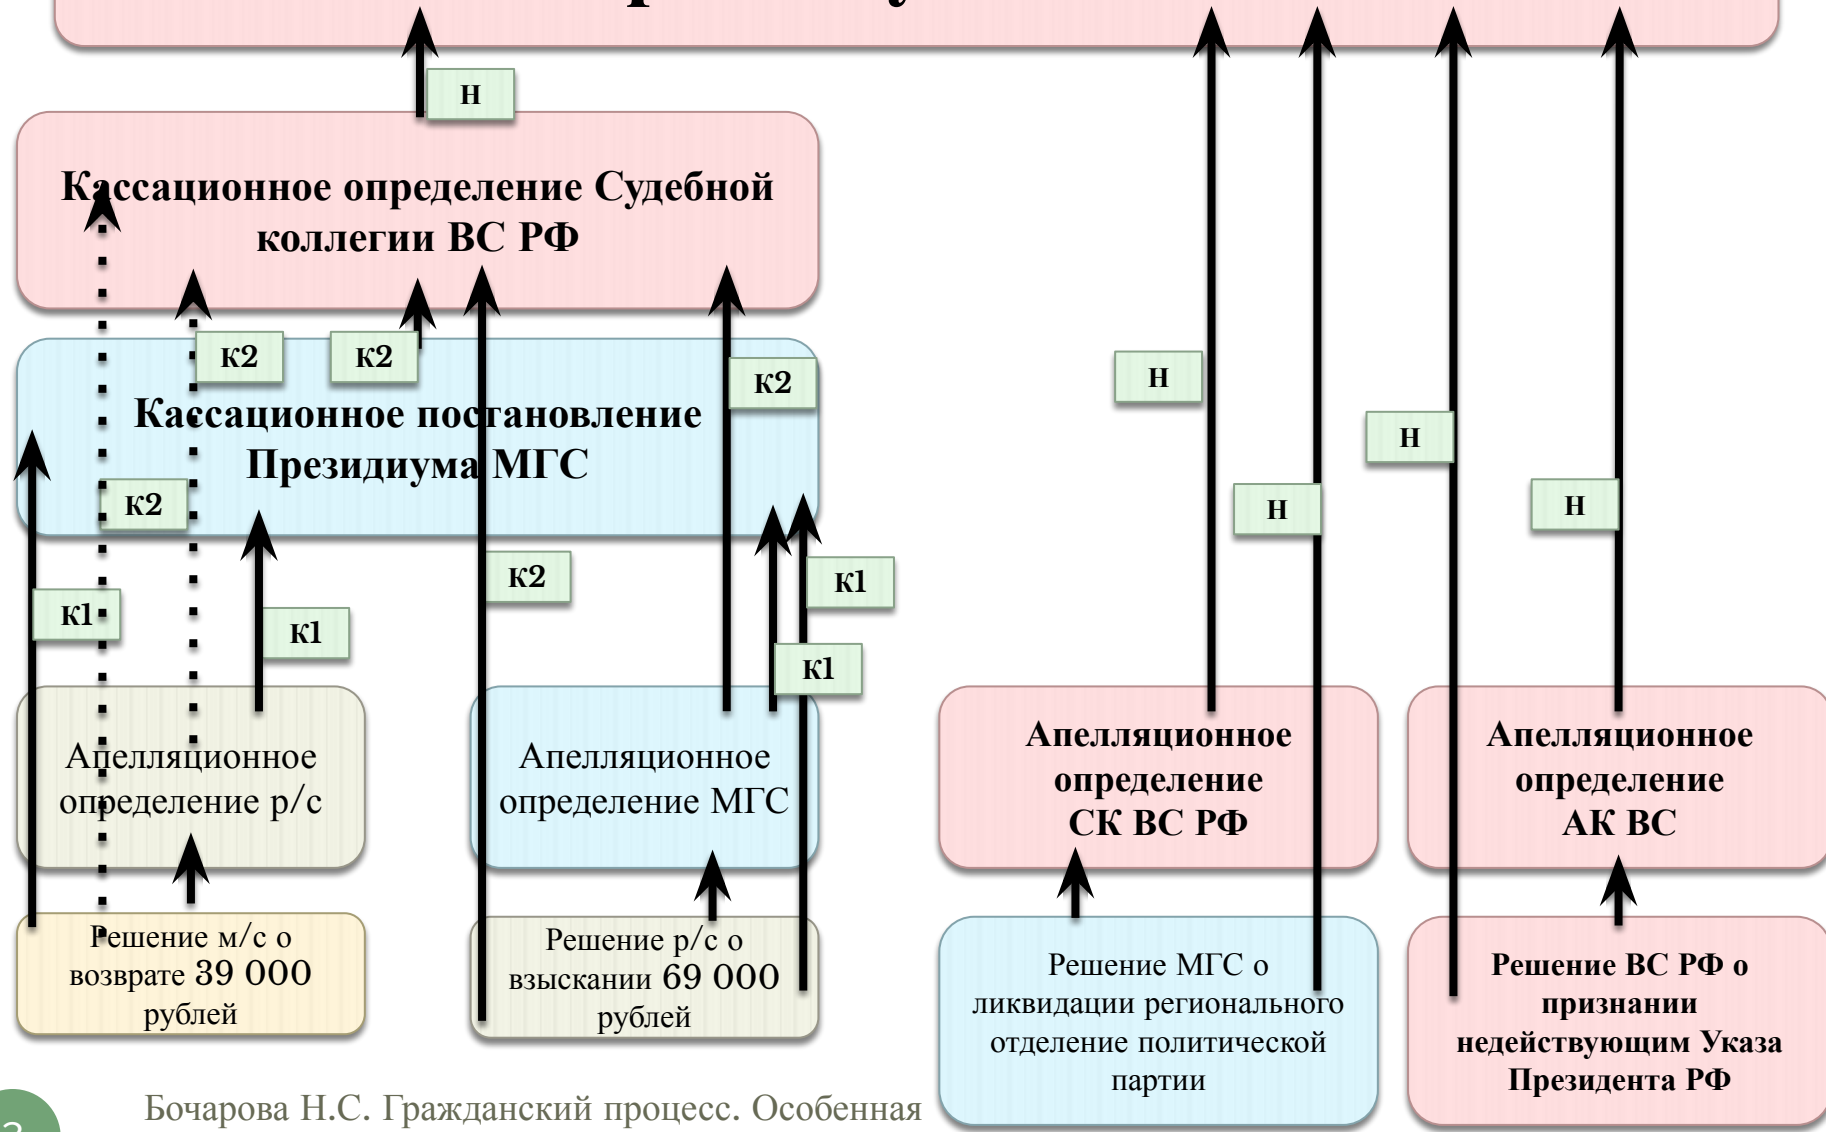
н

Кассационное определение Судебной коллегии ВС РФ

к2

к2

к2

Кассационное постановление Президиума МГС

к2

к2

к1

к1

к1

к1

Апелляционное определение р/с

Апелляционное определение МГС

Решение м/с о возврате 39 000 рублей

Решение р/с о взыскании 69 000 рублей

н

н

н

н

Апелляционное определение СК ВС РФ

Апелляционное определение АК ВС

Решение МГС о ликвидации регионального отделение политической партии

Решение ВС РФ о признании недействующим Указа Президента РФ

Бочарова Н.С. Гражданский процесс. Особенная

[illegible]